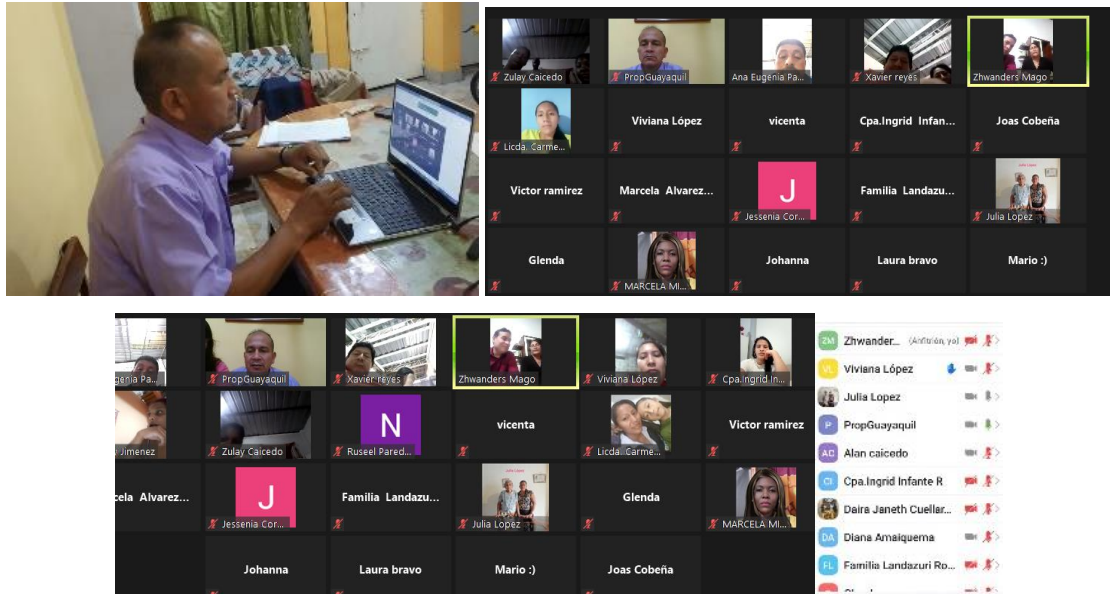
Zulay Caicedo
PropGuayaquil
Ana Eugenia Pa...
Xavier reyes
Zhwanders Mago
Licda. Carme...
Viviana López
vicenta
Cpa.Ingrid Infan...
Joas Cobeña
Victor ramirez
Marcela Alvarez...
J
Jessenia Cor...
Familia Landazu...
Julia Lopez
Glenda
MARCELA MI...
Johanna
Laura bravo
Mario :)

ugenia Pa...
PropGuayaquil
Xavier reyes
Zhwanders Mago
Viviana López
Cpa.Ingrid In...
Jimenez
Zulay Caicedo
N
Ruseel Pared...
vicenta
Licda. Carme...
Victor ramirez
cela Alvarez...
J
Jessenia Cor...
Familia Landazu...
Julia Lopez
Glenda
MARCELA MI...
Johanna
Laura bravo
Mario :)
Joas Cobeña

ZM Zhwander... (Anfitrión, yo)
VL Viviana López
Julia Lopez
P PropGuayaquil
AC Alan caicedo
CI Cpa.Ingrid Infante R
Daira Janeth Cuellar...
DA Diana Amaiquema
FL Familia Landazuri Ro...